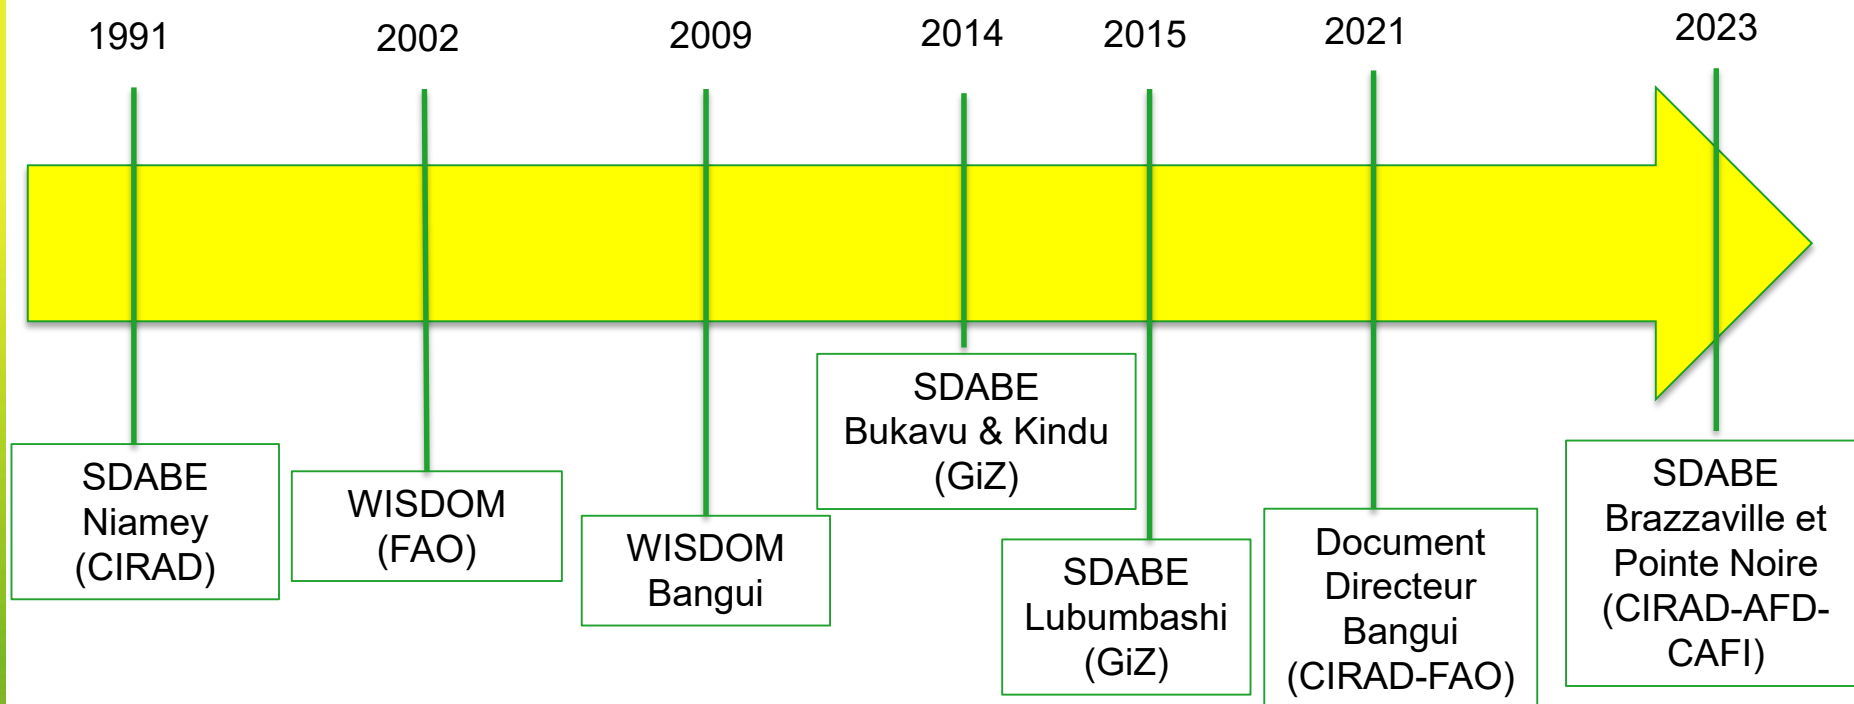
1991

2002

2009

2014

2015

2021

2023

SDABE
Niamey
(CIRAD)

WISDOM
(FAO)

WISDOM
Bangui

SDABE
Bukavu & Kindu
(GiZ)

SDABE
Lubumbashi
(GiZ)

Document
Directeur
Bangui
(CIRAD-FAO)

SDABE
Brazzaville et
Pointe Noire
(CIRAD-AFD-CAFI)